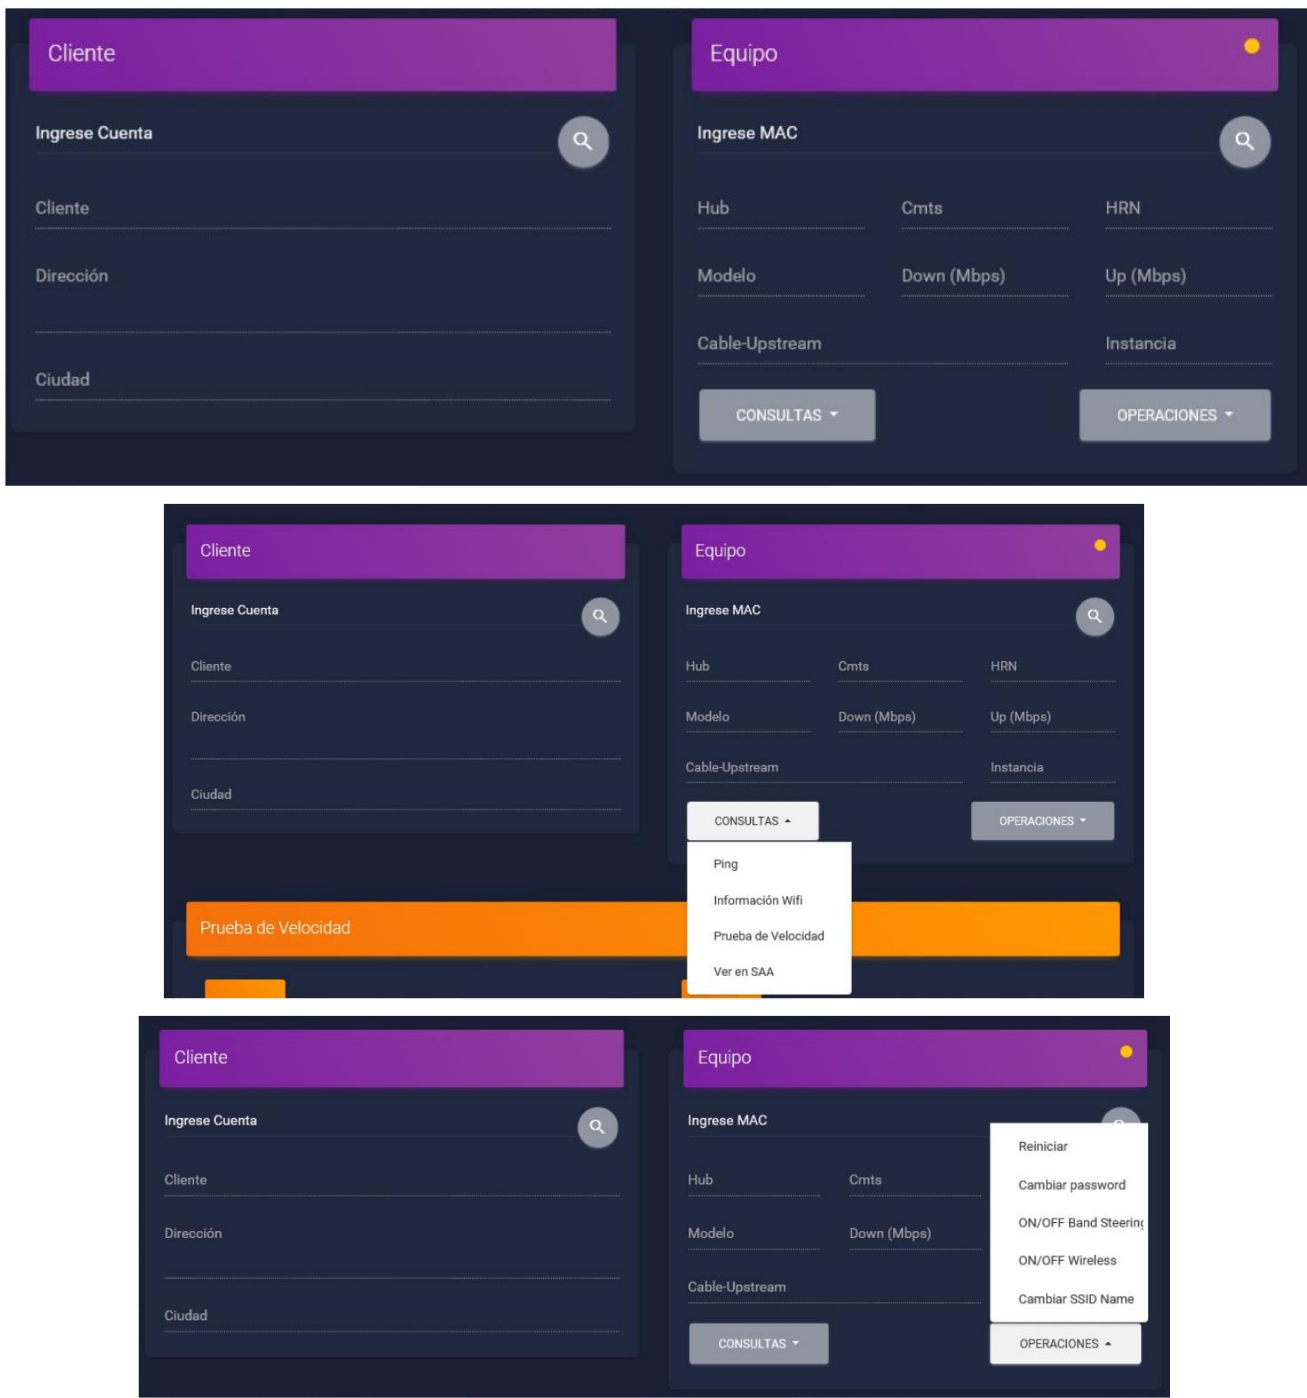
Cliente

Ingrese Cuenta

Cliente

Dirección

Ciudad

Equipo

Ingrese MAC

Hub

Cmts

HRN

Modelo

Down (Mbps)

Up (Mbps)

Cable-Upstream

Instancia

CONSULTAS

OPERACIONES

Cliente

Ingrese Cuenta

Cliente

Dirección

Ciudad

Equipo

Ingrese MAC

Hub

Cmts

HRN

Modelo

Down (Mbps)

Up (Mbps)

Cable-Upstream

Instancia

CONSULTAS

OPERACIONES

Ping

Información Wifi

Prueba de Velocidad

Ver en SAA

Prueba de Velocidad

Cliente

Ingrese Cuenta

Cliente

Dirección

Ciudad

Equipo

Ingrese MAC

Hub

Cmts

Modelo

Down (Mbps)

Cable-Upstream

Reiniciar

Cambiar password

ON/OFF Band Steerin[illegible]

ON/OFF Wireless

Cambiar SSID Name

CONSULTAS

OPERACIONES